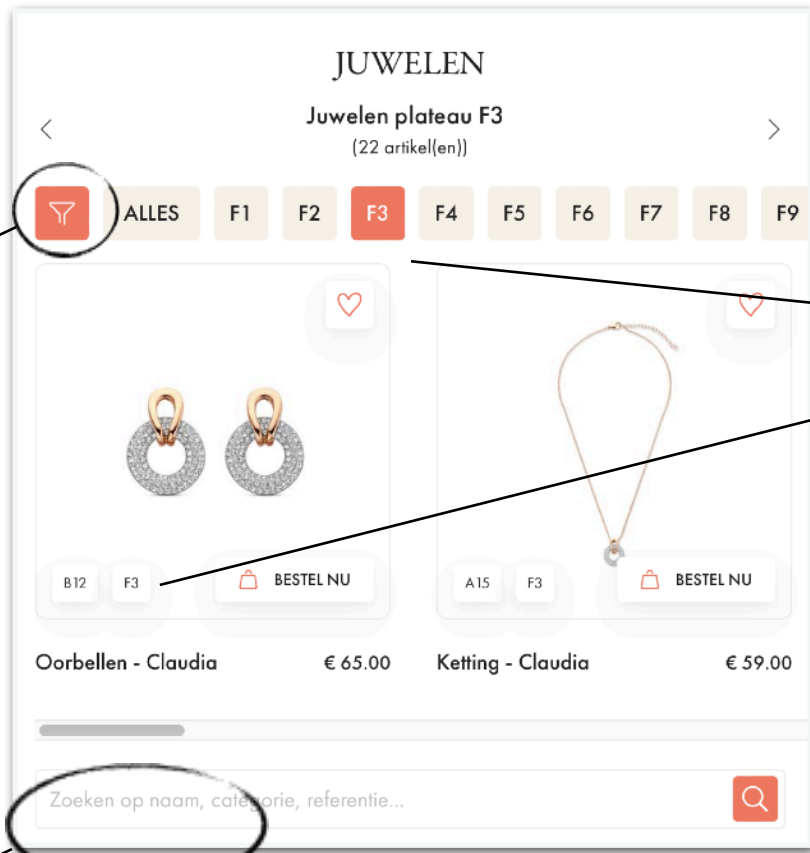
JUWELEN

Juwelen plateau F3
(22 artikel(en))

ALLES F1 F2 F3 F4 F5 F6 F7 F8 F9

B12 F3 BESTEL NU

Oorbellen - Claudia € 65.00

A15 F3 BESTEL NU

Ketting - Claudia € 59.00

Zoeken op naam, categorie, referentie...